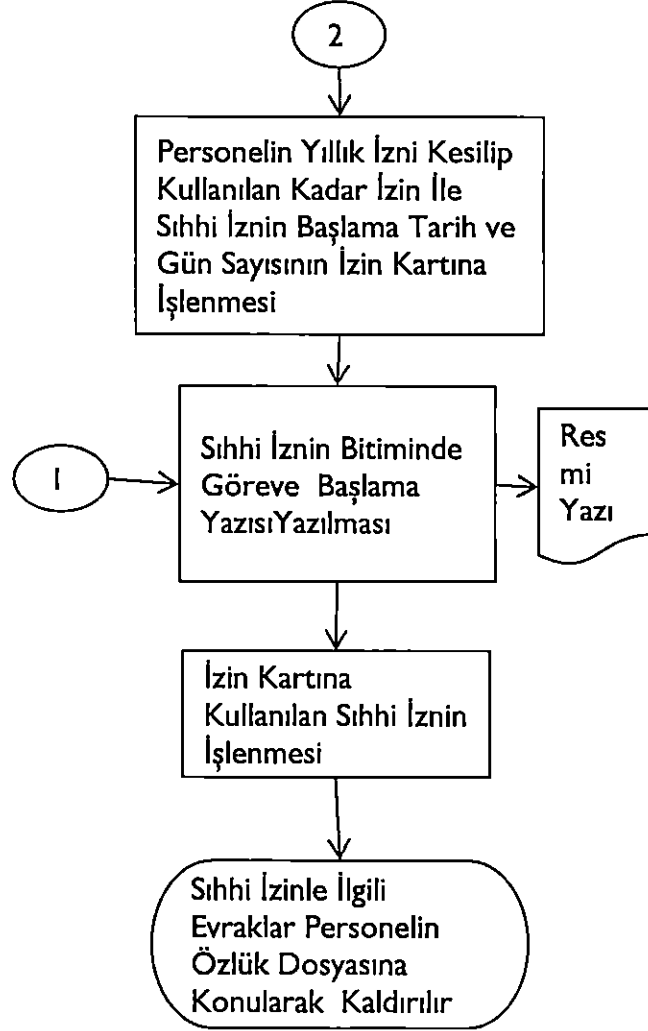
2

Personelin Yıllık İzni Kesilip Kullanılan Kadar İzin İle Sıhhi İznin Başlama Tarih ve Gün Sayısının İzin Kartına İşlenmesi

1

Sıhhi İznin Bitiminde Göreve Başlama YazısıYazılması

Res
mi
Yazı

İzin Kartına Kullanılan Sıhhi İznin İşlenmesi

Sıhhi İzinle İlgili Evraklar Personelin Özlük Dosyasına Konularak Kaldırılır